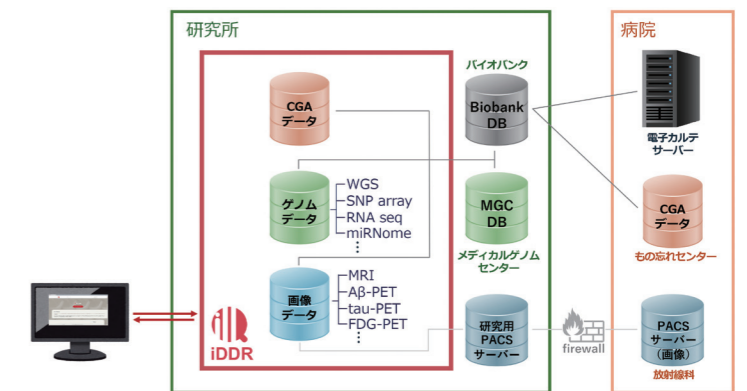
研究所

病院

CGA
データ

バイオバンク
Biobank
DB

電子カルテ
サーバー

ゲノム
データ

WGS
SNP array
RNA seq
miRNome
⋮

MGC
DB

メディカルゲノム
センター

CGA
データ

もの忘れセンター

画像
データ

MRI
Aβ-PET
tau-PET
FDG-PET
⋮

iDDR

研究用
PACS
サーバー

firewall

PACS
サーバー
(画像)

放射線科